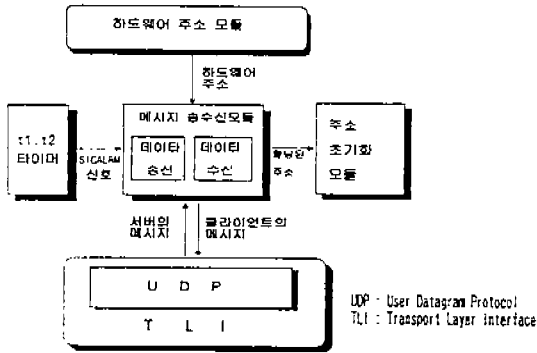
하드웨어 주소 모듈

하드웨어 주소

t1.t2 타이머

SIGALAM 신호

메시지 송수신모듈

데이타 송신

데이터 수신

확보된 주소

주소 초기화 모듈

서버의 메시지

클라이언트의 메시지

U D P

T L I

UDP : User Datagram Protocol
TLI : Transport Layer interface